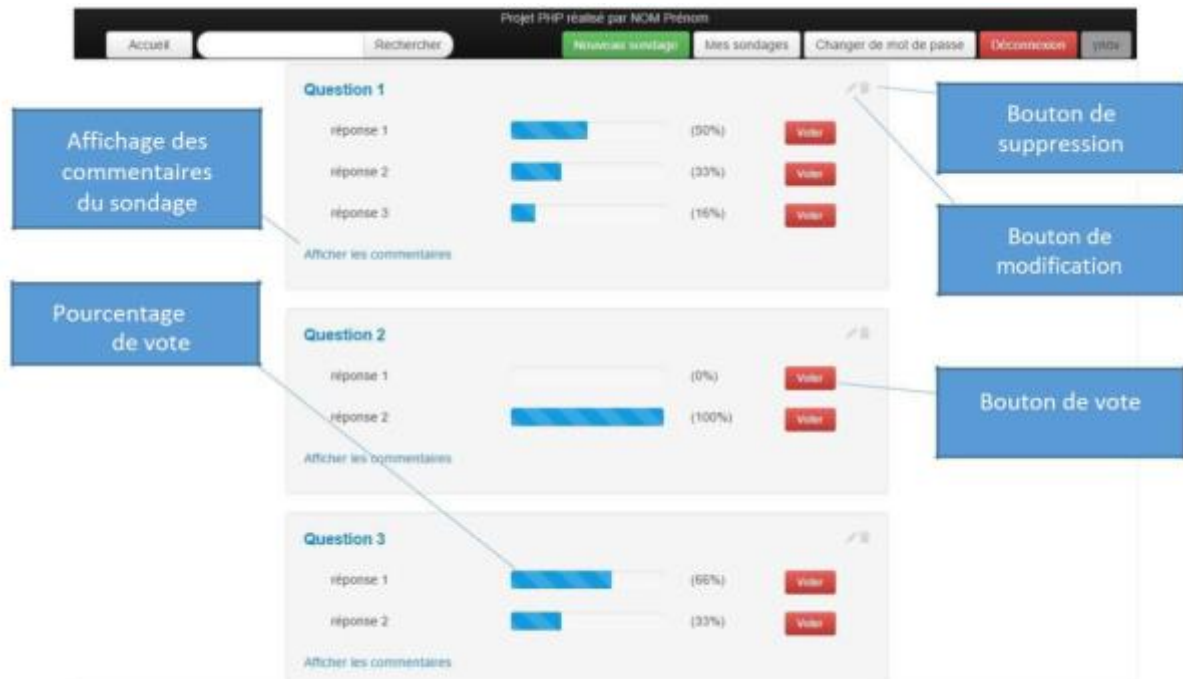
Projet PHP réalisé par NOM Prénom

Accueil

Rechercher

Nouveau sondage

Mes sondages

Changer de mot de passe

Déconnexion

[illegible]

Question 1

réponse 1 (50%) Voter

réponse 2 (33%) Voter

réponse 3 (16%) Voter

Afficher les commentaires

Affichage des commentaires du sondage

Bouton de suppression

Bouton de modification

Pourcentage de vote

Question 2

réponse 1 (0%) Voter

réponse 2 (100%) Voter

Afficher les commentaires

Bouton de vote

Question 3

réponse 1 (66%) Voter

réponse 2 (33%) Voter

Afficher les commentaires